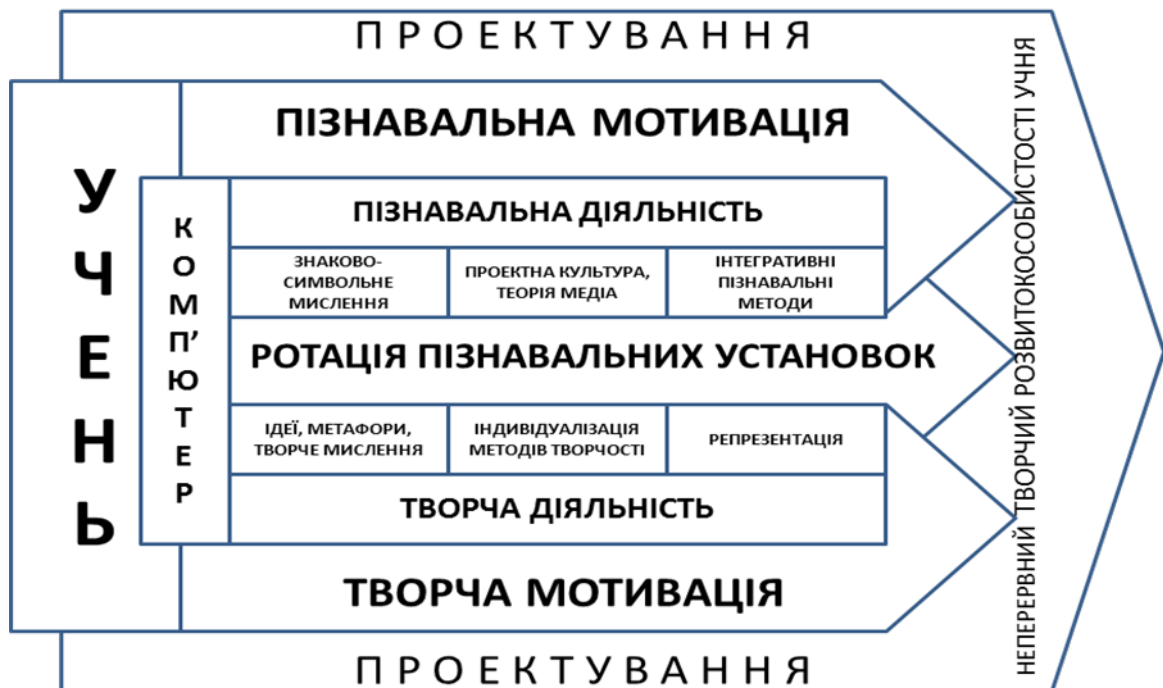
ПРОЕКТУВАННЯ

УЧЕНЬ

ПІЗНАВАЛЬНА МОТИВАЦІЯ

КОМП'ЮТЕР

ПІЗНАВАЛЬНА ДІЯЛЬНІСТЬ

| ЗНАКОВО-СИМВОЛЬНЕ МИСЛЕННЯ | ПРОЕКТНА КУЛЬТУРА, ТЕОРІЯ МЕДІА | ІНТЕГРАТИВНІ ПІЗНАВАЛЬНІ МЕТОДИ |
|---|---|---|

РОТАЦІЯ ПІЗНАВАЛЬНИХ УСТАНОВОК

| ІДЕЇ, МЕТАФОРИ, ТВОРЧЕ МИСЛЕННЯ | ІНДИВІДУАЛІЗАЦІЯ МЕТОДІВ ТВОРЧОСТІ | РЕПРЕЗЕНТАЦІЯ |
|---|---|---|

ТВОРЧА ДІЯЛЬНІСТЬ

ТВОРЧА МОТИВАЦІЯ

НЕПЕРЕРВНИЙ ТВОРЧИЙ РОЗВИТОКОСОБИСТОСТІ УЧНЯ

ПРОЕКТУВАННЯ